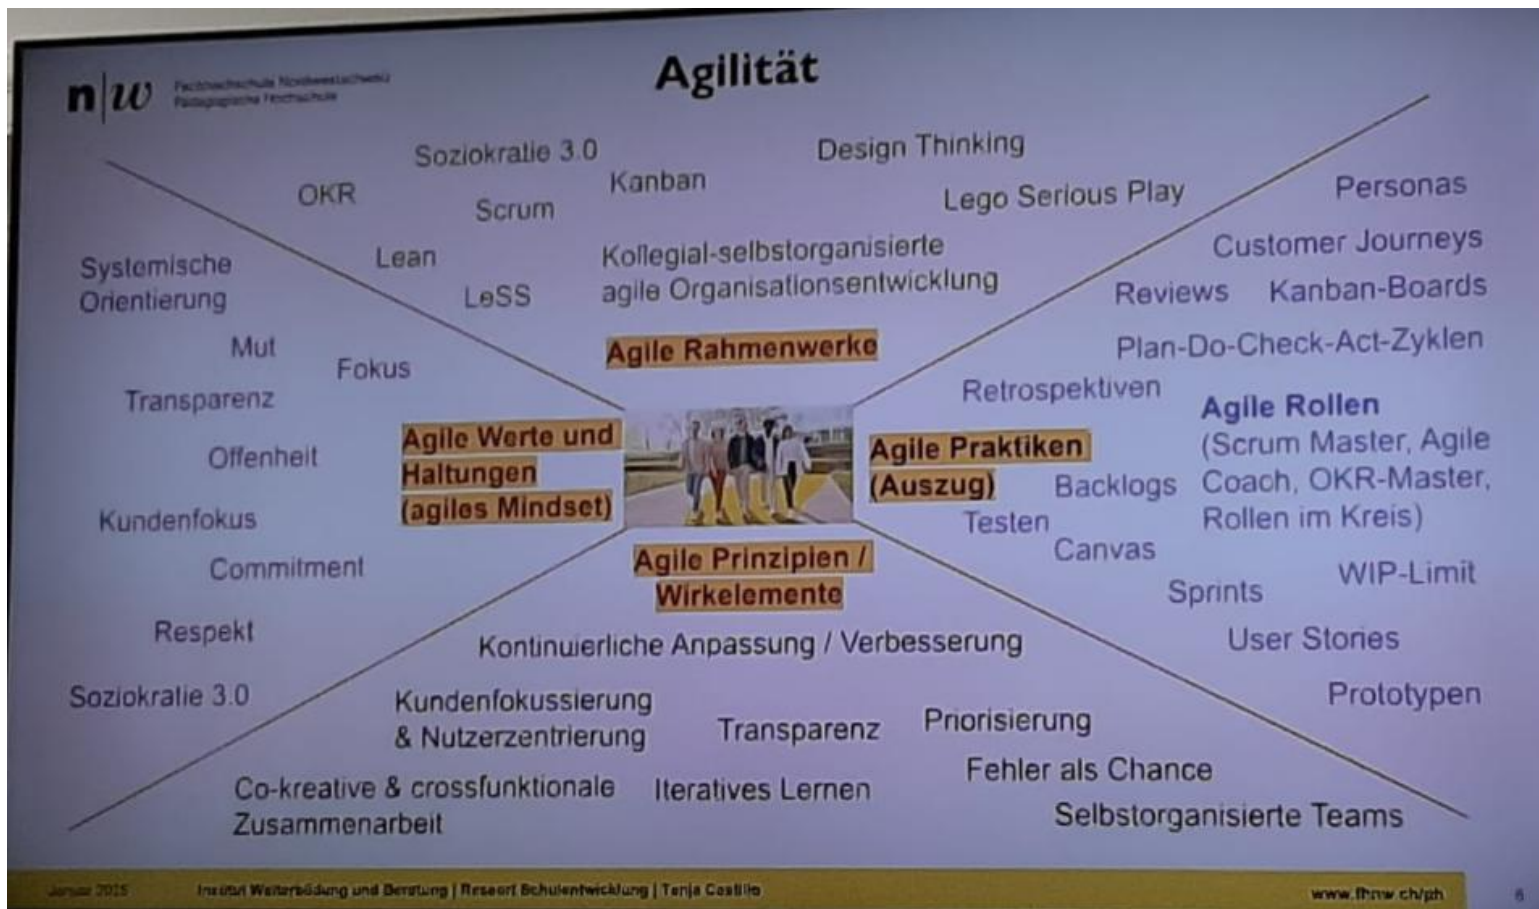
n|w Fachhochschule Nordwestschweiz Pädagogische Hochschule

Agilität

Soziokratie 3.0
OKR
Scrum
Kanban
Design Thinking
Lego Serious Play
Lean
LeSS
Kollegial-selbstorganisierte agile Organisationsentwicklung

Agile Rahmenwerke

Personas
Customer Journeys
Reviews
Kanban-Boards
Plan-Do-Check-Act-Zyklen
Retrospektiven

Agile Rollen
(Scrum Master, Agile Coach, OKR-Master, Rollen im Kreis)

Agile Praktiken (Auszug)

Backlogs
Testen
Canvas
Sprints
WIP-Limit
User Stories
Prototypen

Systemische Orientierung
Mut
Fokus
Transparenz
Offenheit
Kundenfokus
Commitment
Respekt
Soziokratie 3.0

Agile Werte und Haltungen (agiles Mindset)

Agile Prinzipien / Wirkelemente

Kontinuierliche Anpassung / Verbesserung
Kundenfokussierung & Nutzerzentrierung
Transparenz
Priorisierung
Fehler als Chance
Co-kreative & crossfunktionale Zusammenarbeit
Iteratives Lernen
Selbstorganisierte Teams

Januar 2025 Institut Weiterbildung und Beratung | Ressort Schulentwicklung | Tanja Castillo www.fhnw.ch/ph 6